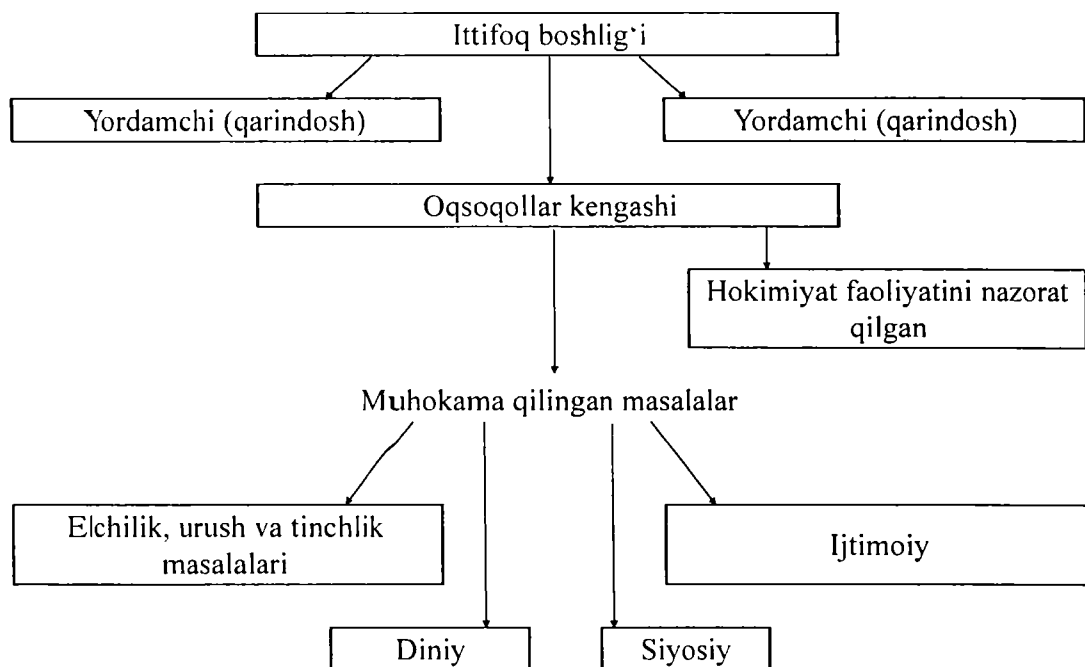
Ittifoq boshlig'i

Yordamchi (qarindosh)

Yordamchi (qarindosh)

Oqsoqollar kengashi

Hokimiyat faoliyatini nazorat qilgan

Muhokama qilingan masalalar

Elchilik, urush va tinchlik masalalari

Ijtimoiy

Diniy

Siyosiy